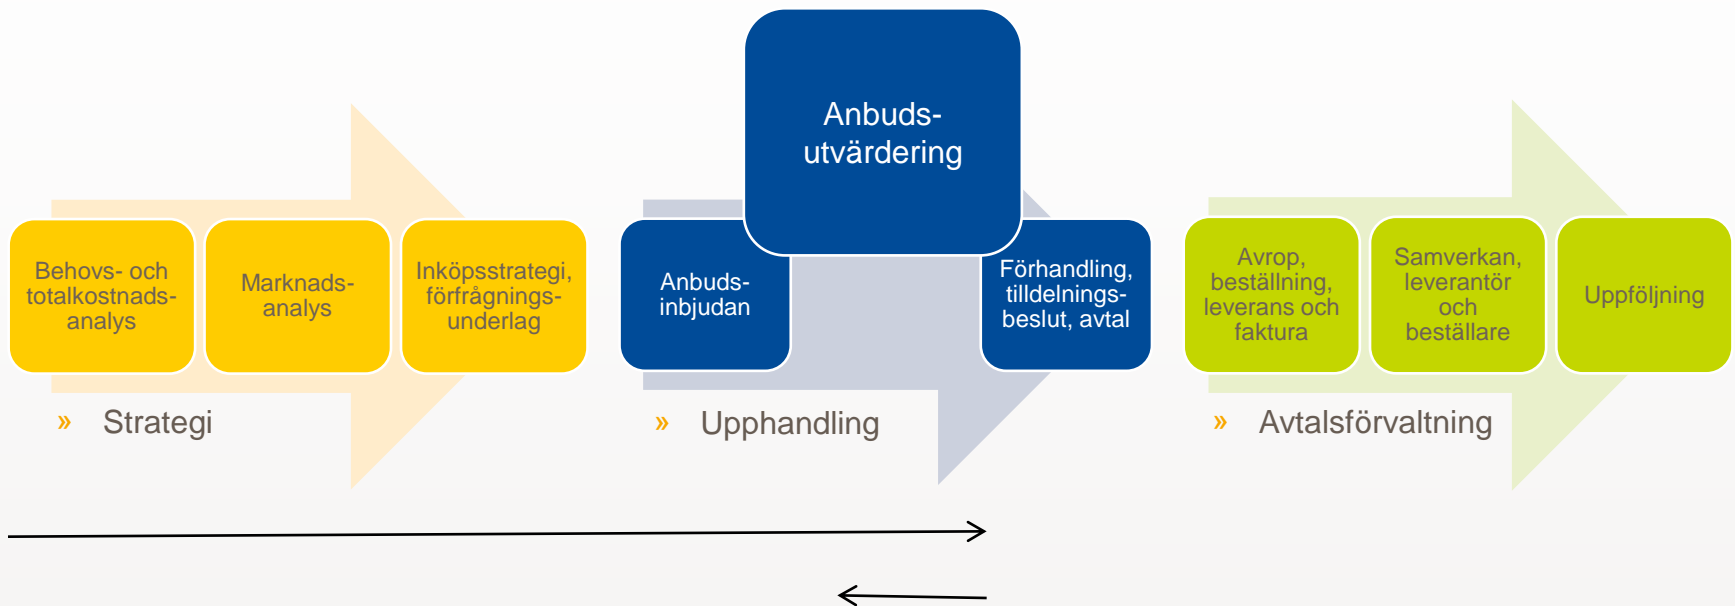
Anbudsutvärdering

Behovs- och totalkostnadsanalys

Marknadsanalys

Inköpsstrategi, förfrågningsunderlag

Anbudsinbjudan

Förhandling, tilldelningsbeslut, avtal

Avrop, beställning, leverans och faktura

Samverkan, leverantör och beställare

Uppföljning

» Strategi

» Upphandling

» Avtalsförvaltning